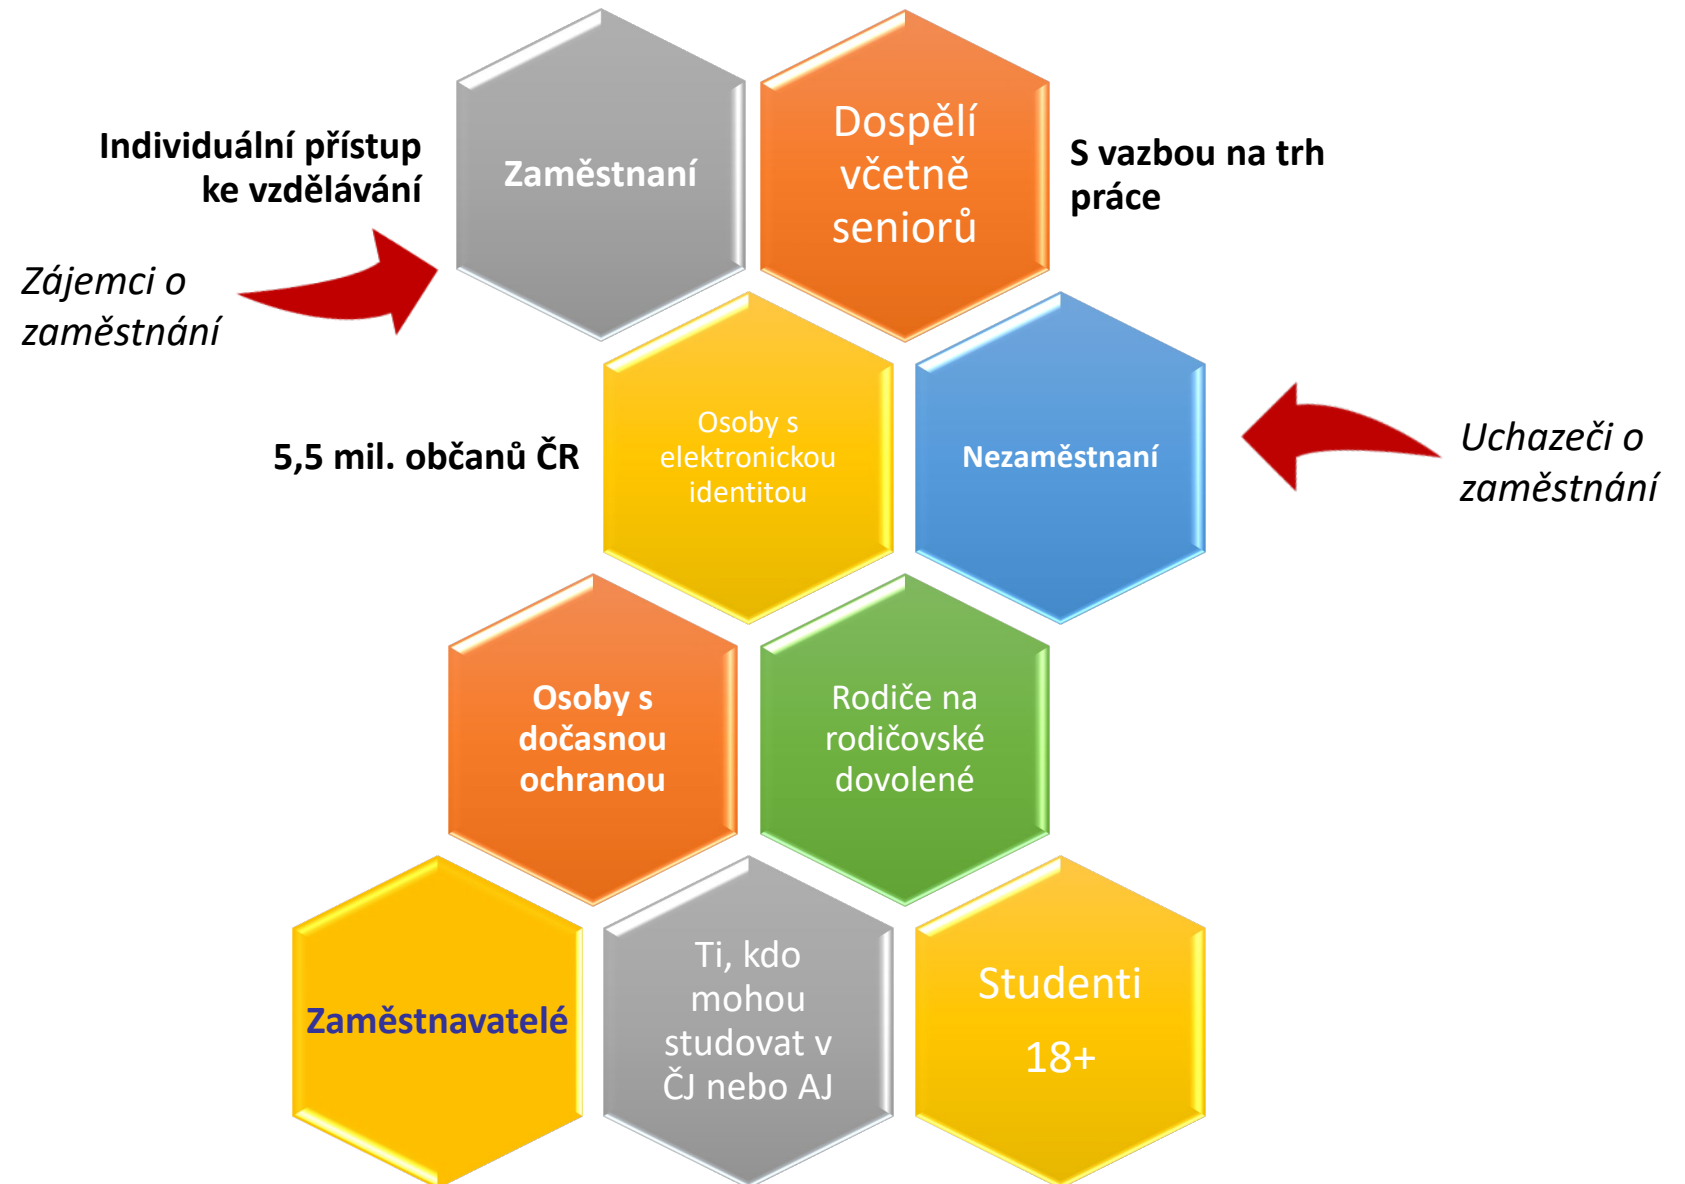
Individuální přístup ke vzdělávání

Zaměstnaní

Dospělí včetně seniorů

S vazbou na trh práce

Zájemci o zaměstnání

5,5 mil. občanů ČR

Osoby s elektronickou identitou

Nezaměstnaní

Uchazeči o zaměstnání

Osoby s dočasnou ochranou

Rodiče na rodičovské dovolené

Zaměstnavatelé

Ti, kdo mohou studovat v ČJ nebo AJ

Studenti 18+